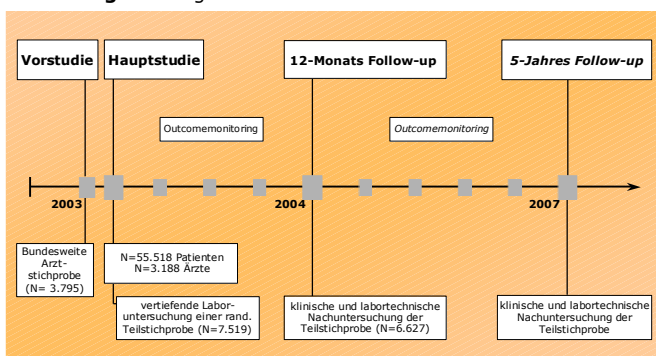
Vorstudie

Hauptstudie

12-Monats Follow-up

5-Jahres Follow-up

Outcomemonitoring

Outcomemonitoring

2003

2004

2007

Bundesweite Arzt-stichprobe (N= 3.795)

N=55.518 Patienten
N=3.188 Ärzte

vertiefende Labor-untersuchung einer rand. Teilstichprobe (N=7.519)

klinische und labortechnische Nachuntersuchung der Teilstichprobe (N=6.627)

klinische und labortechnische Nachuntersuchung der Teilstichprobe